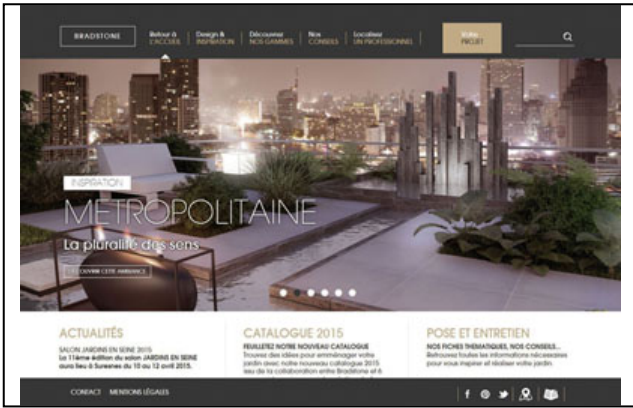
BRADSTONE

Retour à L'ACCUEIL

Design & INSPIRATION

Découvrir NOS GAMMES

Nos CONSEILS

Localiser UN PROFESSIONNEL

Votre PROJET

INSPIRATION

METROPOLITAINE

La pluralité des sens

DÉCOUVRIR CETTE AMBIANCE

ACTUALITÉS

SALON JARDINS EN SEINE 2015

La 11ème édition du salon JARDINS EN SEINE aura lieu à Suresnes du 10 au 12 avril 2015.

CATALOGUE 2015

FEUILLETEZ NOTRE NOUVEAU CATALOGUE

Trouvez des idées pour aménager votre jardin avec notre nouveau catalogue 2015 issu de la collaboration entre Bradstone et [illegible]

POSE ET ENTRETIEN

NOS FICHES THÉMATIQUES, NOS CONSEILS...

Retrouvez toutes les informations nécessaires pour vous inspirer et réaliser votre jardin.

CONTACT MENTIONS LÉGALES